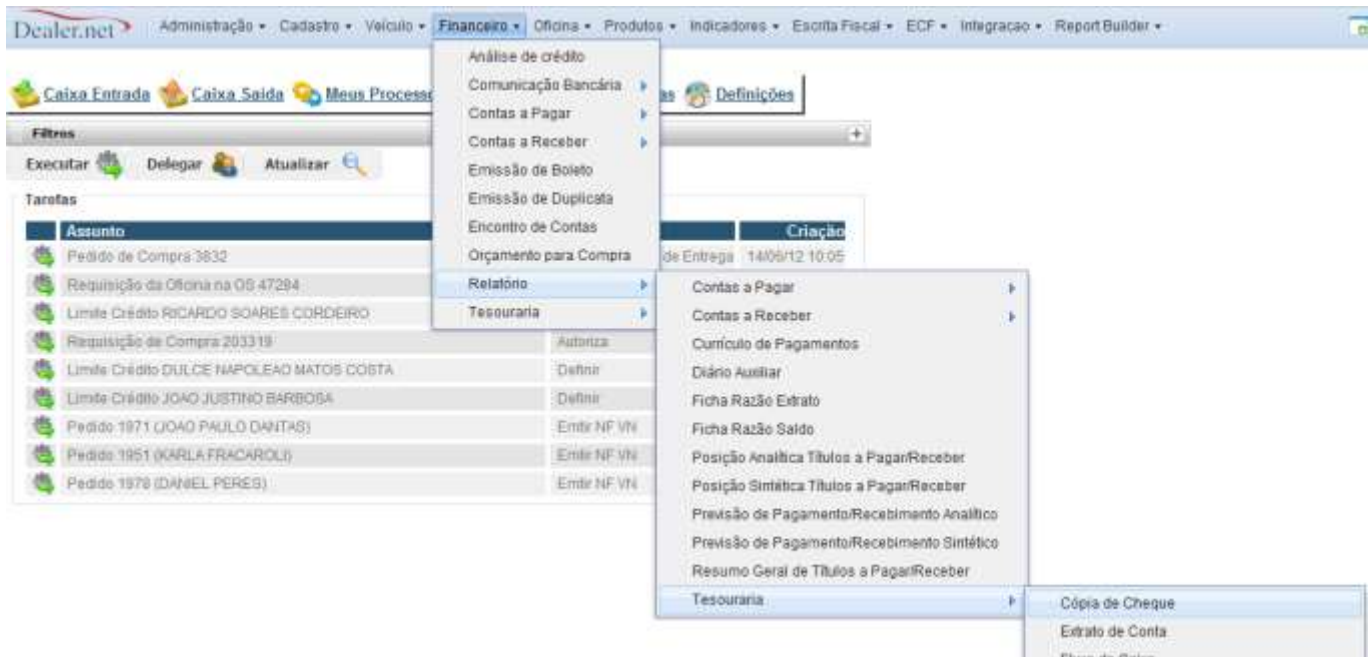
Dealer.net Administração • Cadastro • Veículo • Financeiro • Oficina • Produtos • Indicadores • Escrita Fiscal • ECF • Integracao • Report Builder •

Caixa Entrada Caixa Saída Meus Process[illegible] as Definições

Filtros

Executar Delegar Atualizar

Tarefas

| Assunto | | Criação |
|---|---|---|
| Pedido de Compra 3832 | de Entrega | 14/06/12 10:05 |
| Requisição da Oficina na OS 47284 | | |
| Limite Crédito RICARDO SOARES CORDEIRO | | |
| Requisição de Compra 203319 | Autoriza | |
| Limite Crédito DULCE NAPOLEAO MATOS COSTA | Definir | |
| Limite Crédito JOAO JUSTINO BARBOSA | Definir | |
| Pedido 1971 (JOAO PAULO DANTAS) | Emitir NF VN | |
| Pedido 1951 (KARLA FRACAROLI) | Emitir NF VN | |
| Pedido 1978 (DANIEL PERES) | Emitir NF VN | |

Análise de crédito
Comunicação Bancária
Contas a Pagar
Contas a Receber
Emissão de Boleto
Emissão de Duplicata
Encontro de Contas
Orçamento para Compra
Relatório
Tesouraria

Contas a Pagar
Contas a Receber
Currículo de Pagamentos
Diário Auxiliar
Ficha Razão Extrato
Ficha Razão Saldo
Posição Analítica Títulos a Pagar/Receber
Posição Sintética Títulos a Pagar/Receber
Previsão de Pagamento/Recebimento Analítico
Previsão de Pagamento/Recebimento Sintético
Resumo Geral de Títulos a Pagar/Receber
Tesouraria

Cópia de Cheque
Extrato de Conta
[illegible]